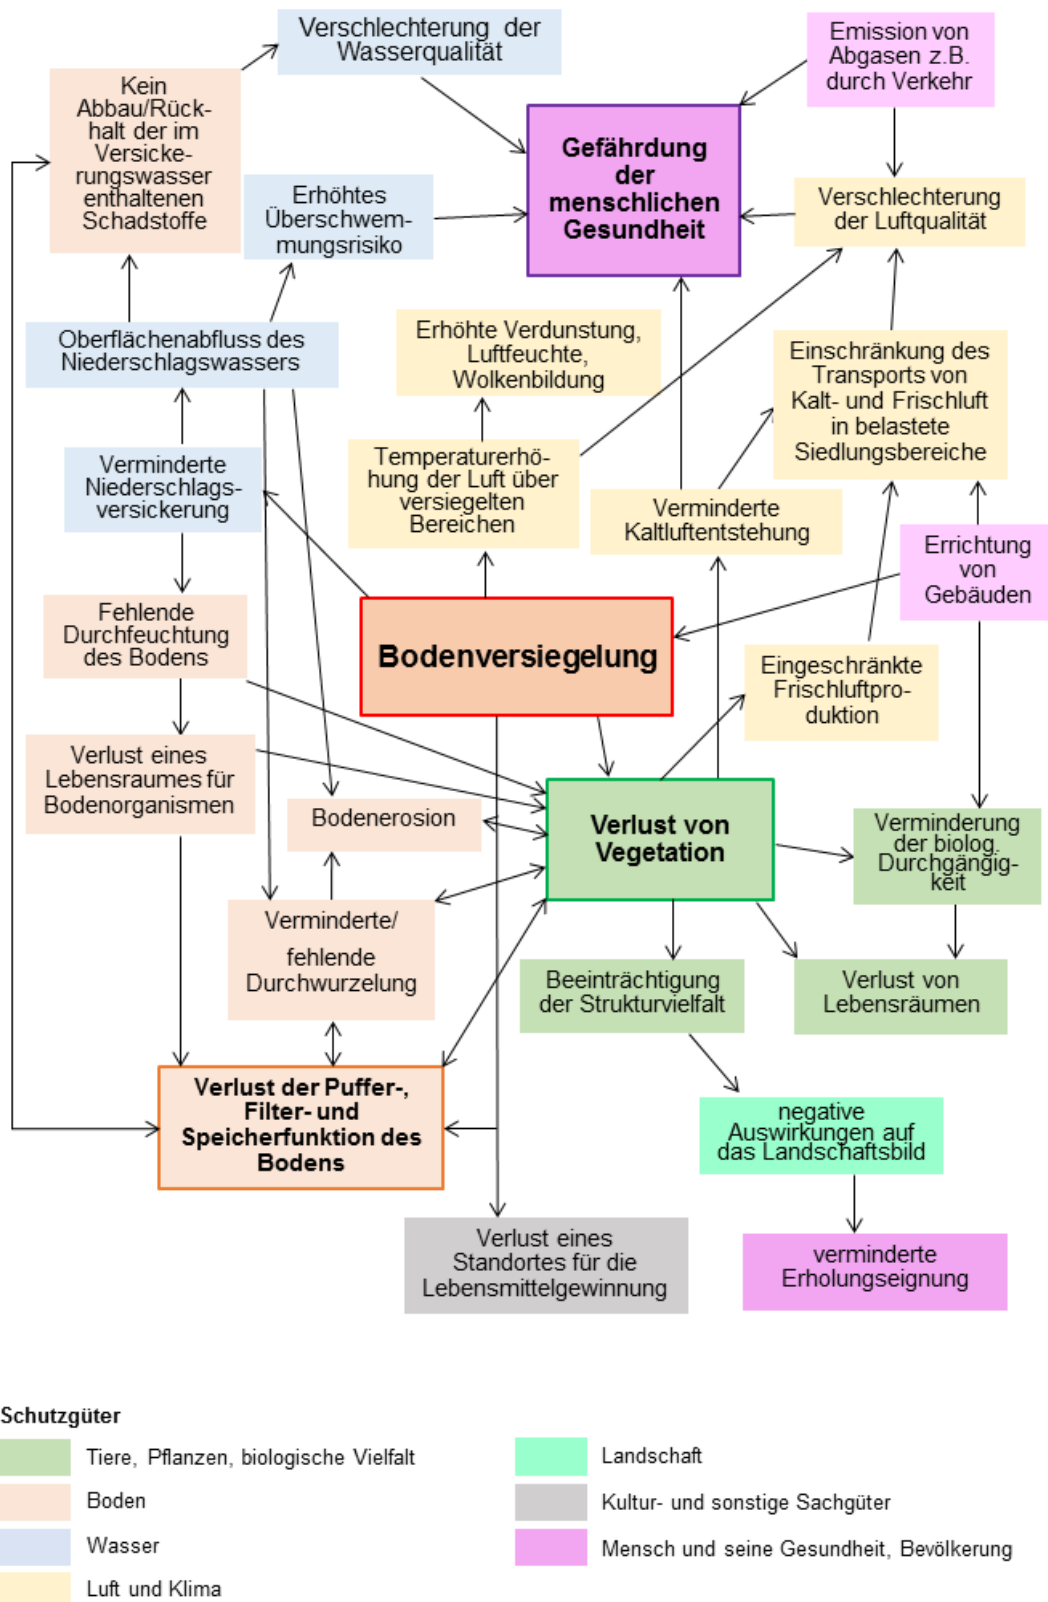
Verschlechterung der Wasserqualität

Emission von Abgasen z.B. durch Verkehr

Kein Abbau/Rückhalt der im Versickerungswasser enthaltenen Schadstoffe

Gefährdung der menschlichen Gesundheit

Erhöhtes Überschwemmungsrisiko

Verschlechterung der Luftqualität

Oberflächenabfluss des Niederschlagswassers

Erhöhte Verdunstung, Luftfeuchte, Wolkenbildung

Einschränkung des Transports von Kalt- und Frischluft in belastete Siedlungsbereiche

Verminderte Niederschlagsversickerung

Temperaturerhöhung der Luft über versiegelten Bereichen

Verminderte Kaltluftentstehung

Errichtung von Gebäuden

Fehlende Durchfeuchtung des Bodens

Bodenversiegelung

Eingeschränkte Frischluftproduktion

Verlust eines Lebensraumes für Bodenorganismen

Bodenerosion

Verlust von Vegetation

Verminderung der biolog. Durchgängigkeit

Verminderte/ fehlende Durchwurzelung

Beeinträchtigung der Strukturvielfalt

Verlust von Lebensräumen

Verlust der Puffer-, Filter- und Speicherfunktion des Bodens

negative Auswirkungen auf das Landschaftsbild

Verlust eines Standortes für die Lebensmittelgewinnung

verminderte Erholungseignung

Schutzgüter

Tiere, Pflanzen, biologische Vielfalt

Boden

Wasser

Luft und Klima

Landschaft

Kultur- und sonstige Sachgüter

Mensch und seine Gesundheit, Bevölkerung